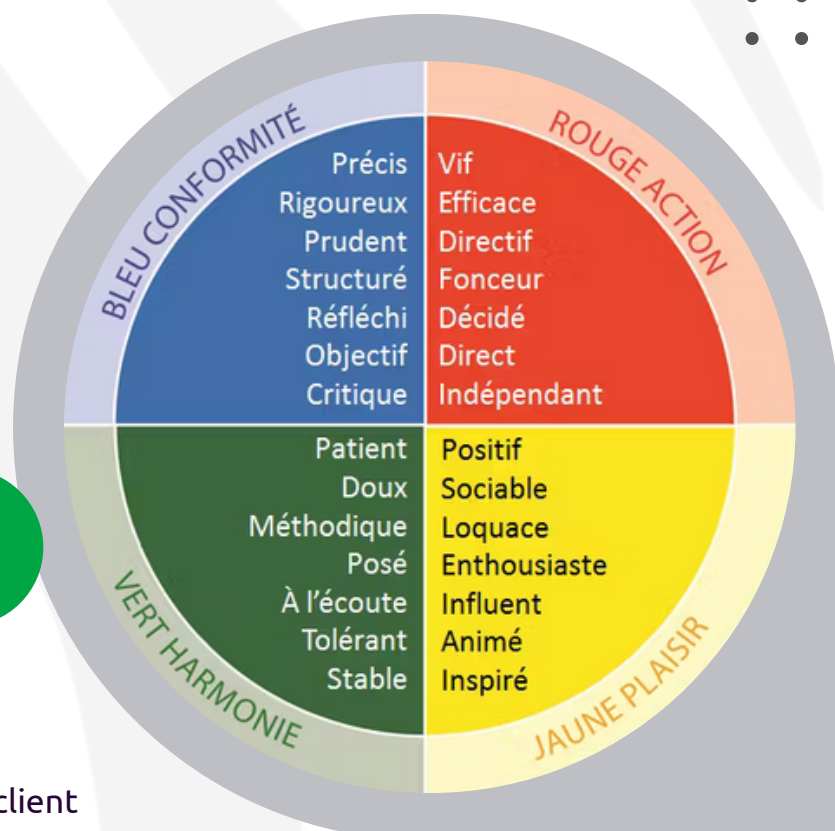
BLEU CONFORMITÉ

Précis
Rigoureux
Prudent
Structuré
Réfléchi
Objectif
Critique

ROUGE ACTION

Vif
Efficace
Directif
Fonceur
Décidé
Direct
Indépendant

Patient
Doux
Méthodique
Posé
À l'écoute
Tolérant
Stable

VERT HARMONIE

Positif
Sociable
Loquace
Enthousiaste
Influent
Animé
Inspiré

JAUNE PLAISIR

client